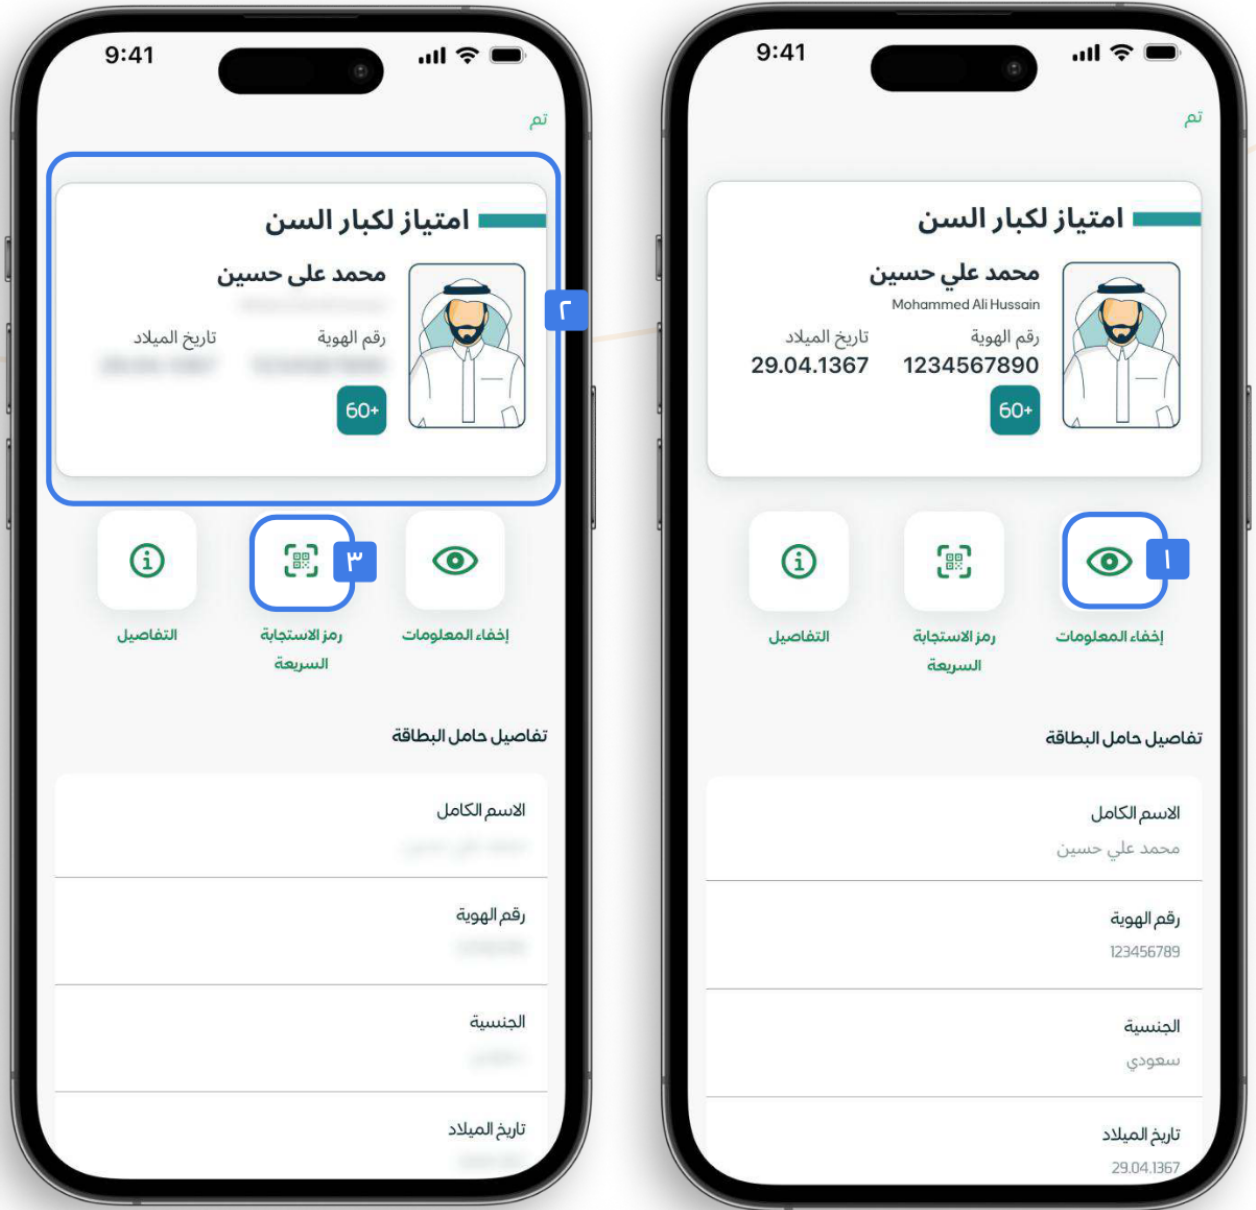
9:41

تم

امتياز لكبار السن

محمد على حسين

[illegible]

رقم الهوية

تاريخ الميلاد

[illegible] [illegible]

60+

٢

إخفاء المعلومات

رمز الاستجابة السريعة

٣

التفاصيل

تفاصيل حامل البطاقة

الاسم الكامل

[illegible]

رقم الهوية

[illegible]

الجنسية

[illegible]

تاريخ الميلاد

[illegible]

9:41

تم

امتياز لكبار السن

محمد علي حسين

Mohammed Ali Hussain

رقم الهوية

1234567890

تاريخ الميلاد

29.04.1367

60+

١

إخفاء المعلومات

رمز الاستجابة السريعة

التفاصيل

تفاصيل حامل البطاقة

الاسم الكامل

محمد علي حسين

رقم الهوية

123456789

الجنسية

سعودي

تاريخ الميلاد

29.04.1367